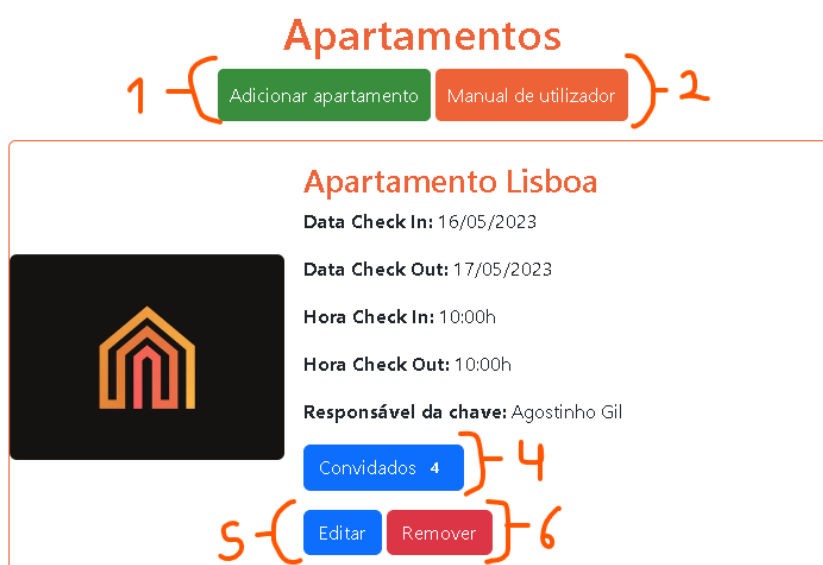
Apartamentos

1 Adicionar apartamento Manual de utilizador 2

Apartamento Lisboa

**Data Check In:** 16/05/2023

**Data Check Out:** 17/05/2023

**Hora Check In:** 10:00h

**Hora Check Out:** 10:00h

**Responsável da chave:** Agostinho Gil

Convidados 4 4

5 Editar Remover 6